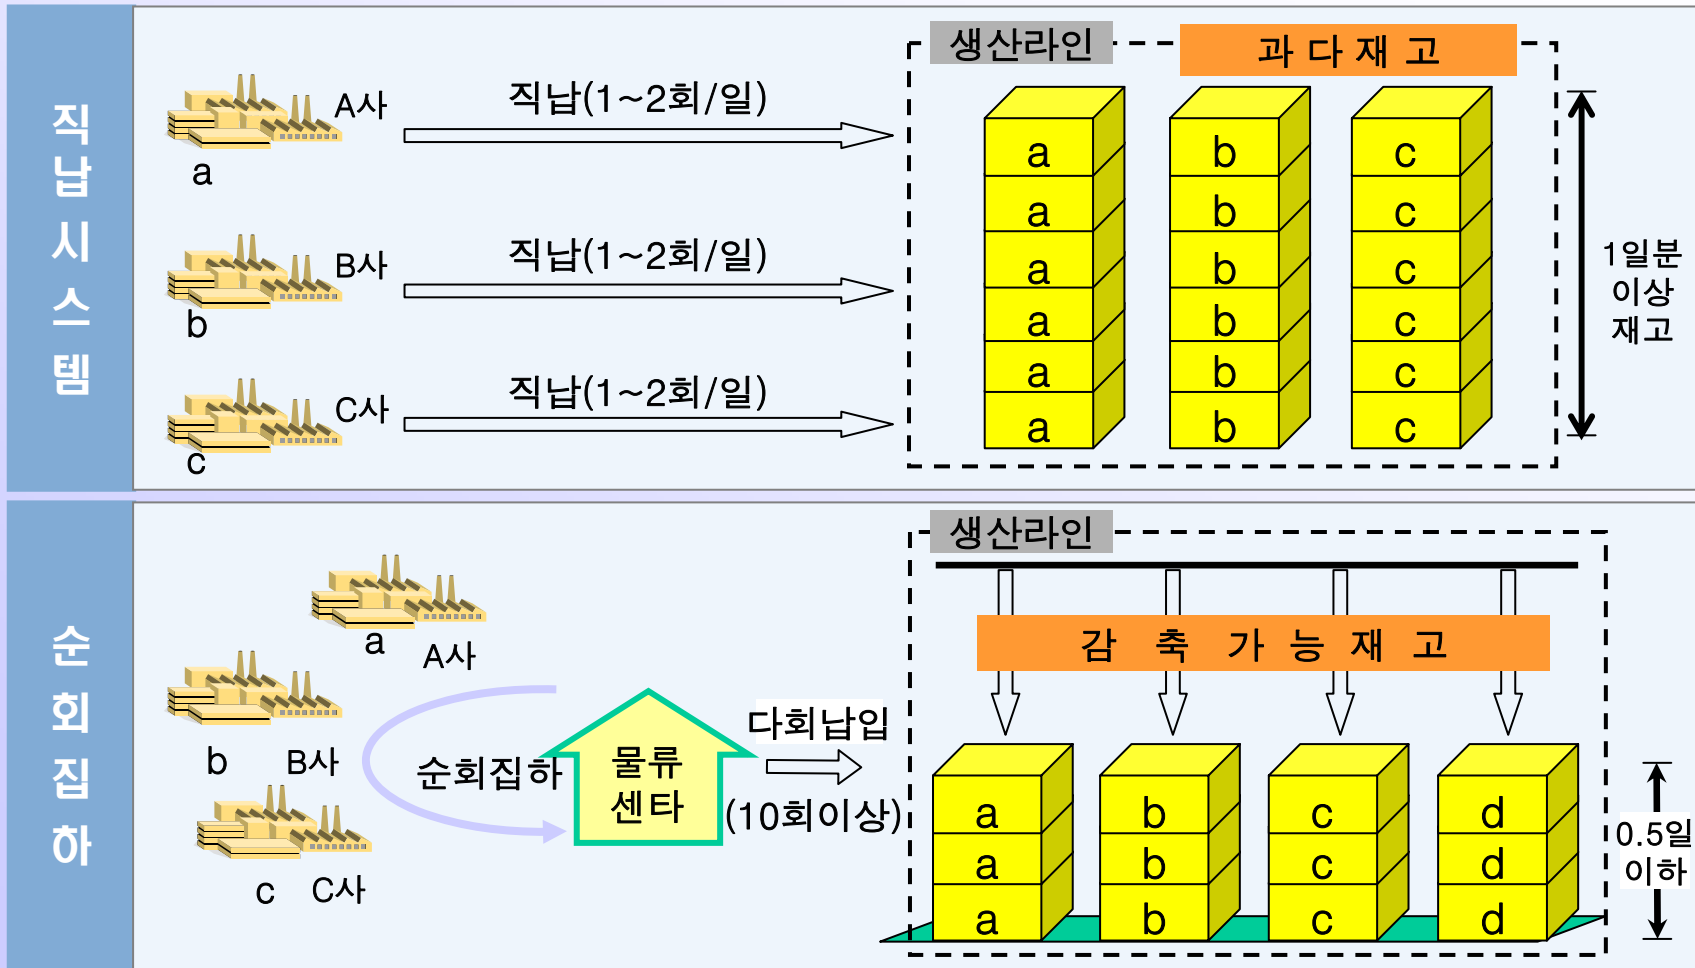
직납시스템

A사
a
직납(1~2회/일)

B사
b
직납(1~2회/일)

C사
c
직납(1~2회/일)

생산라인
과 다 재 고

| a | b | c |
|---|---|---|
| a | b | c |
| a | b | c |
| a | b | c |
| a | b | c |
| a | b | c |

1일분 이상 재고

순회집하

a A사
b B사
c C사
순회집하
물류 센타
다회납입
(10회이상)

생산라인
감 축 가 능 재 고

| a | b | c | d |
|---|---|---|---|
| a | b | c | d |
| a | b | c | d |

0.5일 이하